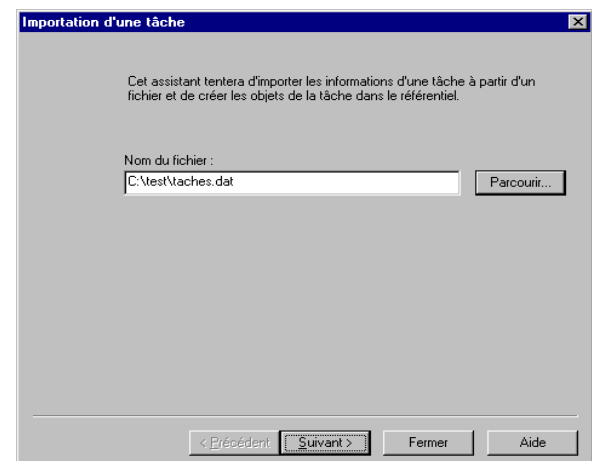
Importation d'une tâche

Cet assistant tentera d'importer les informations d'une tâche à partir d'un fichier et de créer les objets de la tâche dans le référentiel.

Nom du fichier :

C:\test\taches.dat

Parcourir...

< Précédent

Suivant >

Fermer

Aide